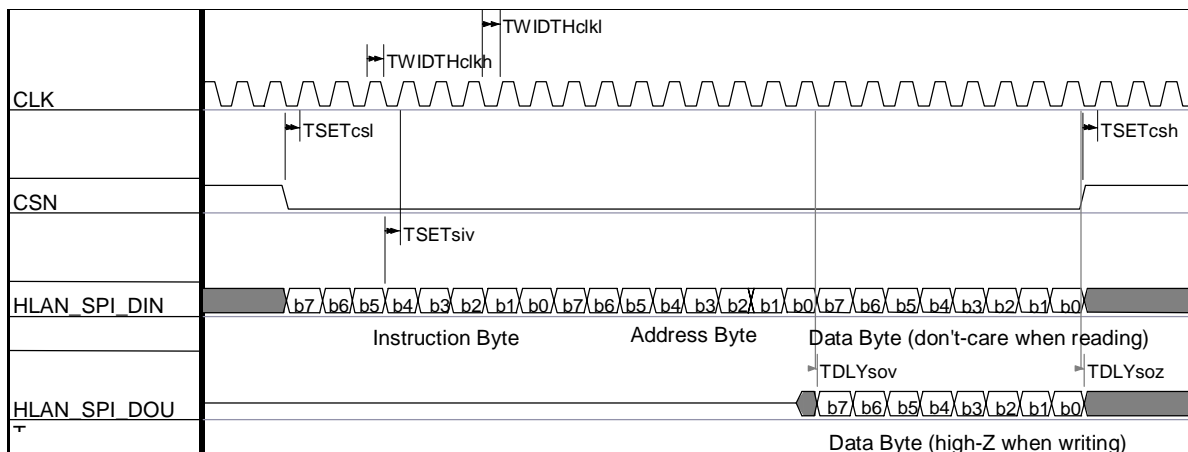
TWIDTHclkl
TWIDTHclkh
CLK
TSETcsl
TSETcsh
CSN
TSETsiv
HLAN_SPI_DIN
b7 b6 b5 b4 b3 b2 b1 b0 b7 b6 b5 b4 b3 b2 b1 b0 b7 b6 b5 b4 b3 b2 b1 b0
Instruction Byte
Address Byte
Data Byte (don't-care when reading)
TDLYsov
TDLYsoz
HLAN_SPI_DOU
T
b7 b6 b5 b4 b3 b2 b1 b0
Data Byte (high-Z when writing)